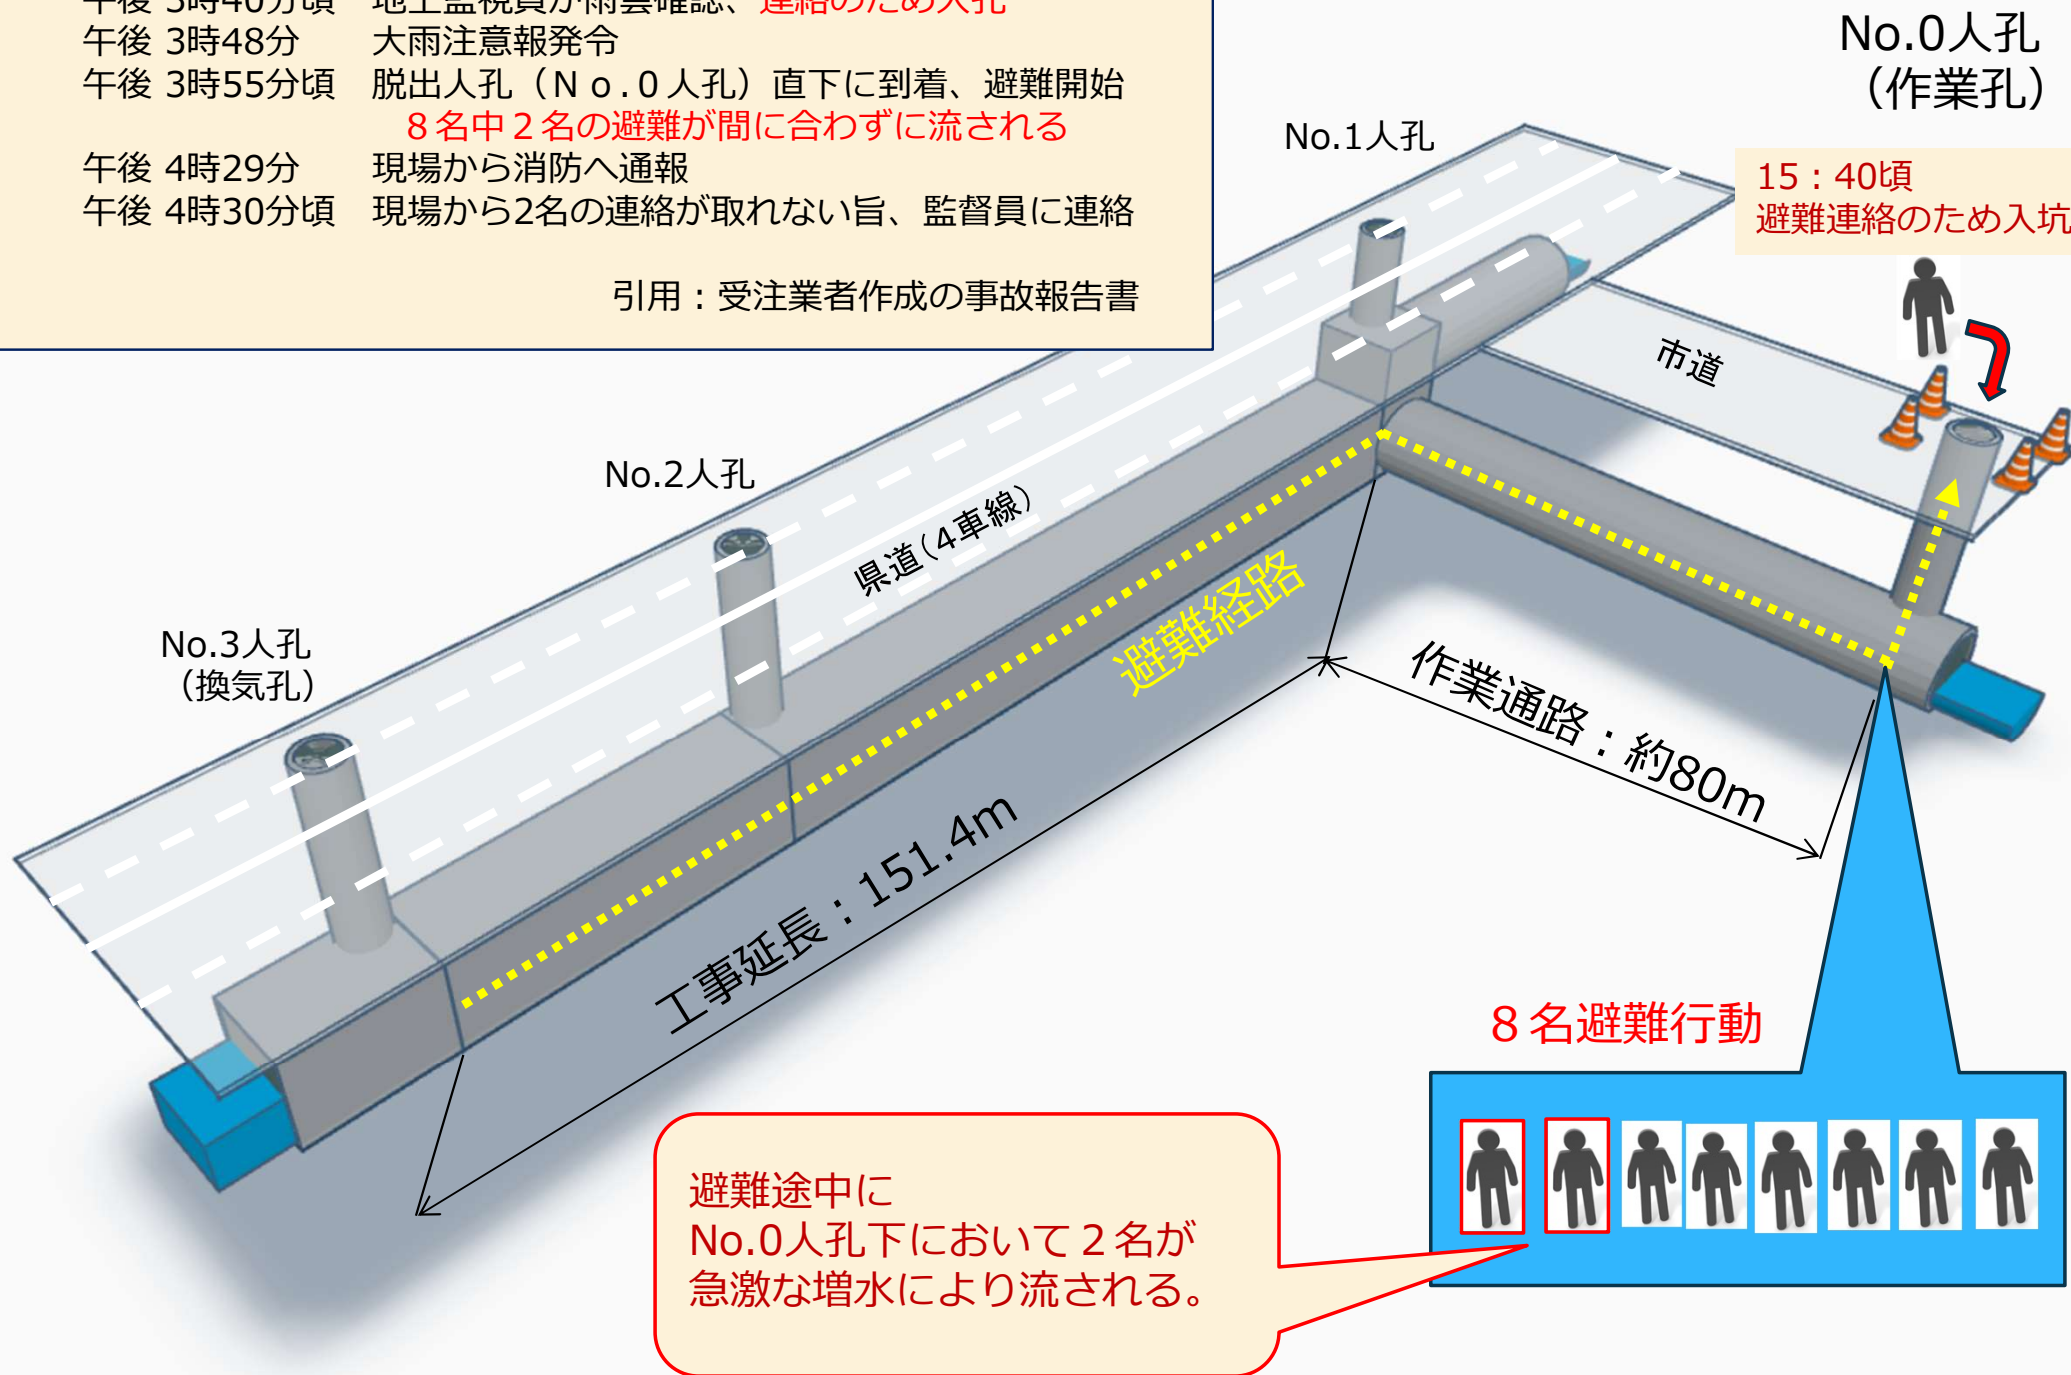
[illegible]
午後 3時48分　大雨注意報発令
午後 3時55分頃　脱出人孔（No.0人孔）直下に到着、避難開始
8名中2名の避難が間に合わずに流される
午後 4時29分　現場から消防へ通報
午後 4時30分頃　現場から2名の連絡が取れない旨、監督員に連絡

引用：受注業者作成の事故報告書

No.0人孔
（作業孔）

No.1人孔

15：40頃
避難連絡のため入坑

市道

No.2人孔

県道（4車線）

No.3人孔
（換気孔）

避難経路

作業通路：約80m

工事延長：151.4m

8名避難行動

避難途中に
No.0人孔下において2名が
急激な増水により流される。